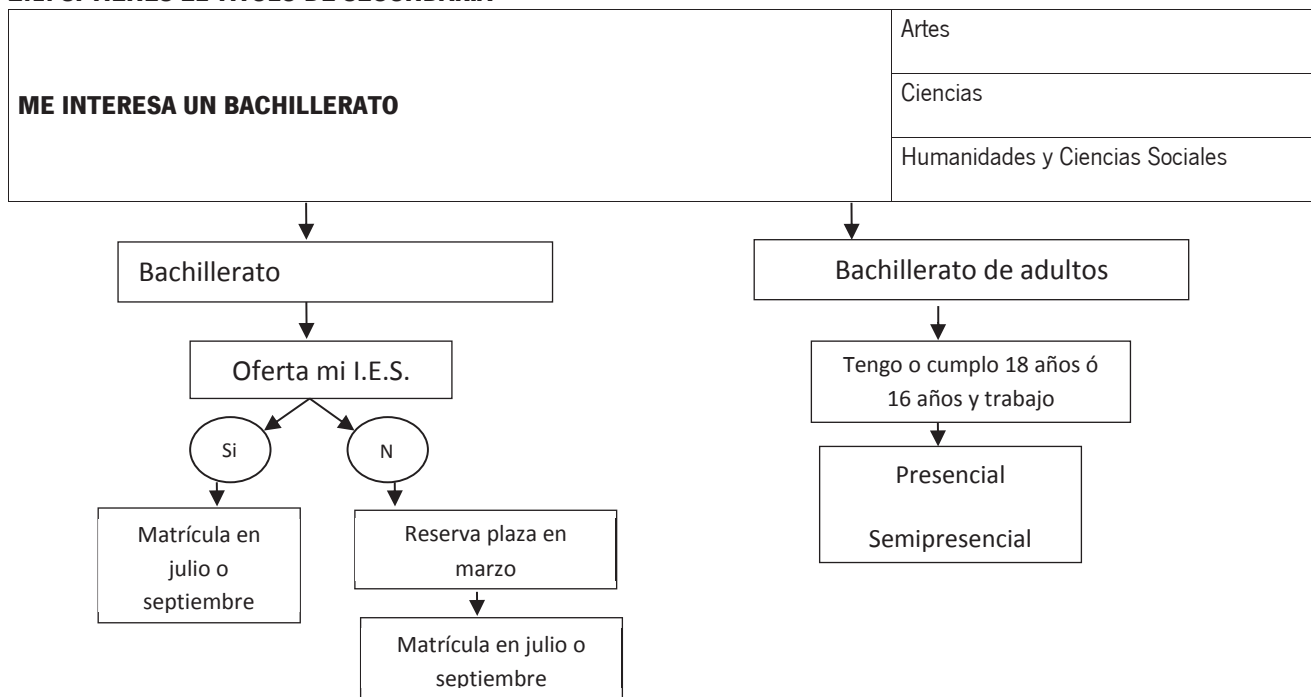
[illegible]

ME INTERESA UN BACHILLERATO

Artes

Ciencias

Humanidades y Ciencias Sociales

Bachillerato

Oferta mi I.E.S.

Si

N

Matrícula en julio o septiembre

Reserva plaza en marzo

Matrícula en julio o septiembre

Bachillerato de adultos

Tengo o cumplo 18 años ó 16 años y trabajo

Presencial

Semipresencial